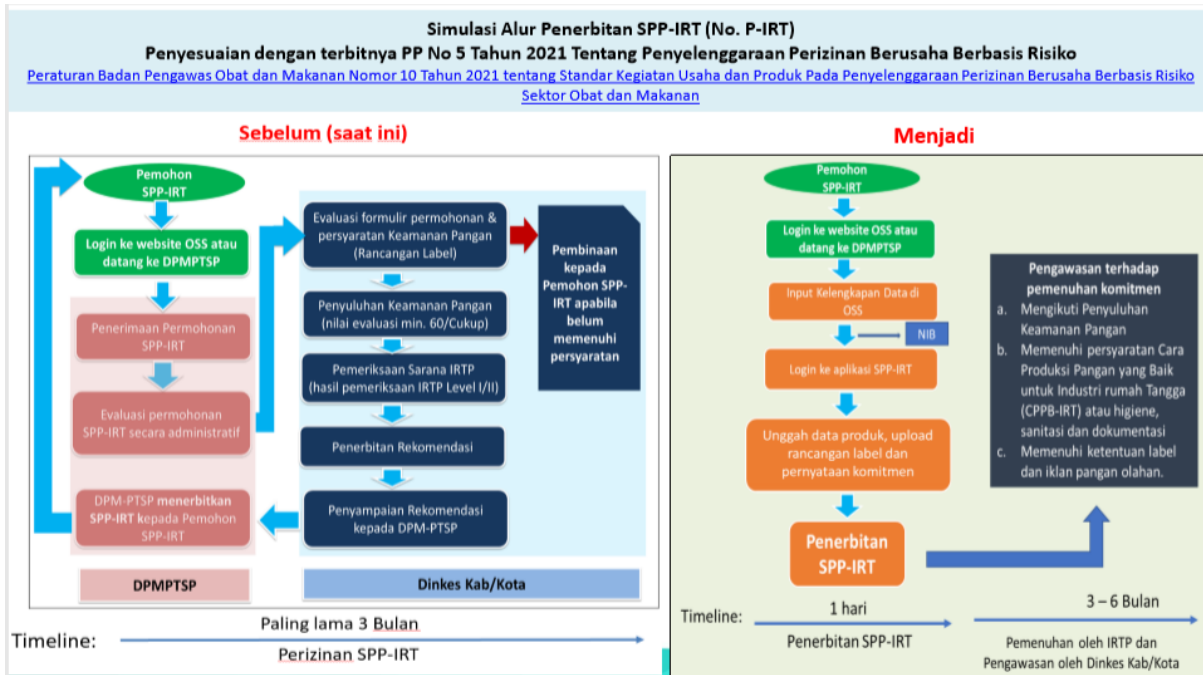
Simulasi Alur Penerbitan SPP-IRT (No. P-IRT)
Penyesuaian dengan terbitnya PP No 5 Tahun 2021 Tentang Penyelenggaraan Perizinan Berusaha Berbasis Risiko
Peraturan Badan Pengawas Obat dan Makanan Nomor 10 Tahun 2021 tentang Standar Kegiatan Usaha dan Produk Pada Penyelenggaraan Perizinan Berusaha Berbasis Risiko Sektor Obat dan Makanan

Sebelum (saat ini)

Pemohon SPP-IRT

Login ke website OSS atau datang ke DPMPTSP

Penerimaan Permohonan SPP-IRT

Evaluasi permohonan SPP-IRT secara administratif

DPM-PTSP menerbitkan SPP-IRT kepada Pemohon SPP-IRT

Evaluasi formulir permohonan & persyaratan Keamanan Pangan (Rancangan Label)

Pembinaan kepada Pemohon SPP-IRT apabila belum memenuhi persyaratan

Penyuluhan Keamanan Pangan (nilai evaluasi min. 60/Cukup)

Pemeriksaan Sarana IRTP (hasil pemeriksaan IRTP Level I/II)

Penerbitan Rekomendasi

Penyampaian Rekomendasi kepada DPM-PTSP

DPMPTSP

Dinkes Kab/Kota

Timeline:
Paling lama 3 Bulan
Perizinan SPP-IRT

Menjadi

Pemohon SPP-IRT

Login ke website OSS atau datang ke DPMPTSP

Input Kelengkapan Data di OSS

NIB

Login ke aplikasi SPP-IRT

Unggah data produk, upload rancangan label dan pernyataan komitmen

Penerbitan SPP-IRT

Pengawasan terhadap pemenuhan komitmen
a. Mengikuti Penyuluhan Keamanan Pangan
b. Memenuhi persyaratan Cara Produksi Pangan yang Baik untuk Industri rumah Tangga (CPPB-IRT) atau higiene, sanitasi dan dokumentasi
c. Memenuhi ketentuan label dan iklan pangan olahan.

Timeline:
1 hari
Penerbitan SPP-IRT
3 – 6 Bulan
Pemenuhan oleh IRTP dan Pengawasan oleh Dinkes Kab/Kota